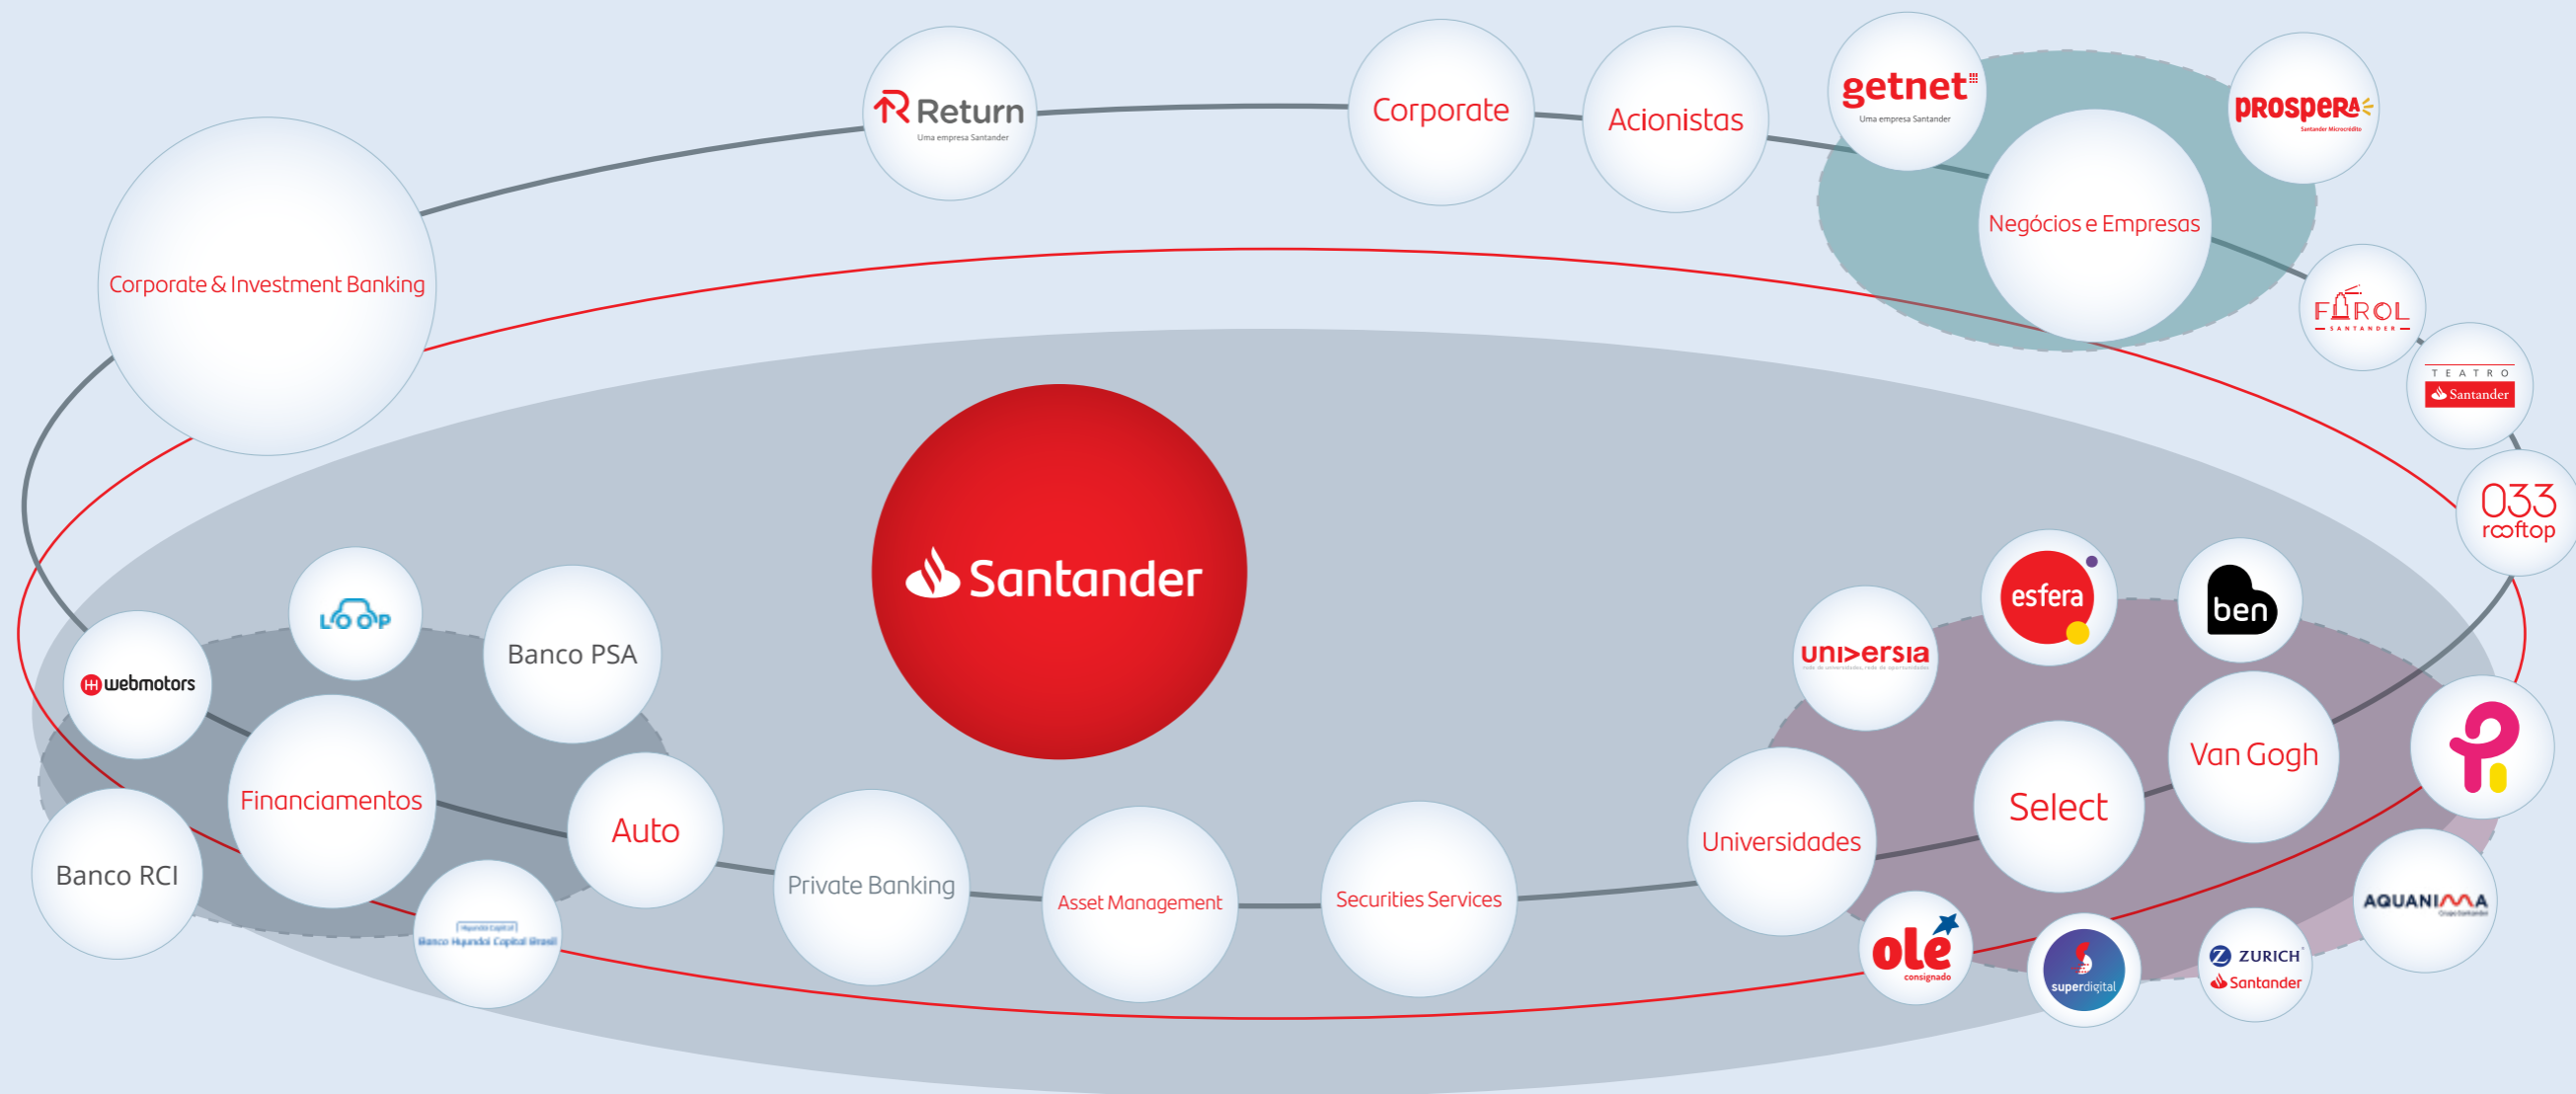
Return
Uma empresa Santander

Corporate

Acionistas

getnet
Uma empresa Santander

PROSPERA
Santander Microcrédito

Negócios e Empresas

Corporate & Investment Banking

FAROL
SANTANDER

TEATRO
Santander

033
rooftop

Santander

LOOP

Banco PSA

webmotors

Financiamentos

Auto

Banco RCI

Hyundai Capital
Banco Hyundai Capital Brasil

Private Banking

Asset Management

Securities Services

universia

esfera

ben

Universidades

Select

Van Gogh

olé
consignado

superdigital

ZURICH
Santander

AQUANIMA
Grupo Santander